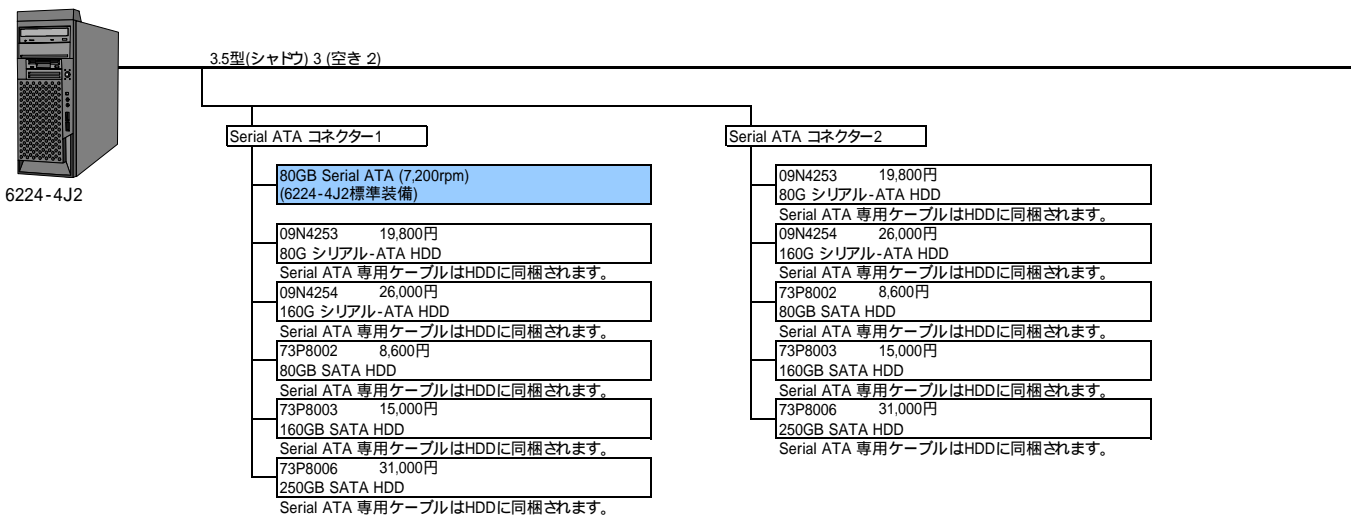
3.5型(シャドウ) 3 (空き 2)

6224-4J2

Serial ATA コネクター1

80GB Serial ATA (7,200rpm)
(6224-4J2標準装備)

09N4253 19,800円
80G シリアル-ATA HDD
Serial ATA 専用ケーブルはHDDに同梱されます。

09N4254 26,000円
160G シリアル-ATA HDD
Serial ATA 専用ケーブルはHDDに同梱されます。

73P8002 8,600円
80GB SATA HDD
Serial ATA 専用ケーブルはHDDに同梱されます。

73P8003 15,000円
160GB SATA HDD
Serial ATA 専用ケーブルはHDDに同梱されます。

73P8006 31,000円
250GB SATA HDD
Serial ATA 専用ケーブルはHDDに同梱されます。

Serial ATA コネクター2

09N4253 19,800円
80G シリアル-ATA HDD
Serial ATA 専用ケーブルはHDDに同梱されます。

09N4254 26,000円
160G シリアル-ATA HDD
Serial ATA 専用ケーブルはHDDに同梱されます。

73P8002 8,600円
80GB SATA HDD
Serial ATA 専用ケーブルはHDDに同梱されます。

73P8003 15,000円
160GB SATA HDD
Serial ATA 専用ケーブルはHDDに同梱されます。

73P8006 31,000円
250GB SATA HDD
Serial ATA 専用ケーブルはHDDに同梱されます。